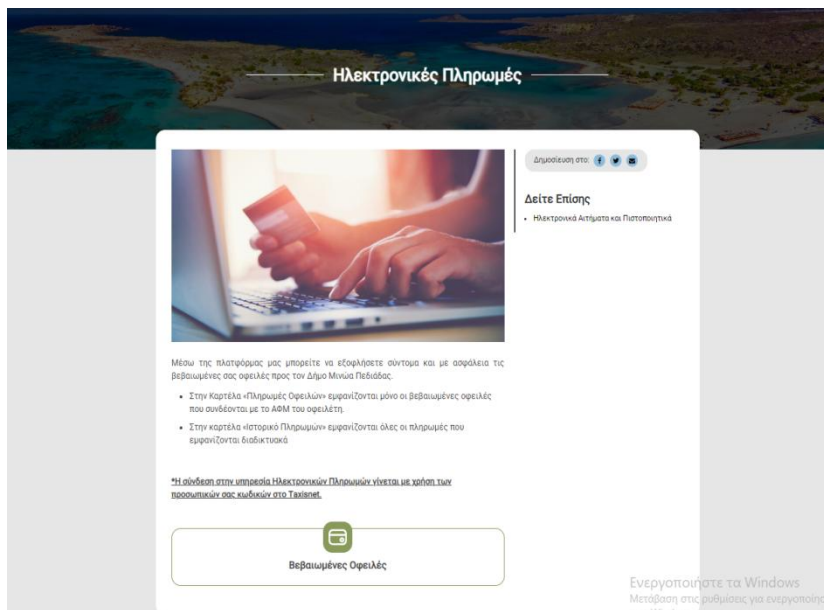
Ηλεκτρονικές Πληρωμές

Δημοσίευση στο:

Δείτε Επίσης

• Ηλεκτρονικά Αιτήματα και Πιστοποιητικά

Μέσω της πλατφόρμας μας μπορείτε να εξοφλήσετε σύντομα και με ασφάλεια τις βεβαιωμένες σας οφειλές προς τον Δήμο Μινώα Πεδιάδας.

• Στην Καρτέλα «Πληρωμές Οφειλών» εμφανίζονται μόνο οι βεβαιωμένες οφειλές που συνδέονται με το ΑΦΜ του οφειλέτη.
• Στην καρτέλα «Ιστορικό Πληρωμών» εμφανίζονται όλες οι πληρωμές που εμφανίζονται διαδικτυακά

*Η σύνδεση στην υπηρεσία Ηλεκτρονικών Πληρωμών γίνεται με χρήση των προσωπικών σας κωδικών στο Taxisnet.

Βεβαιωμένες Οφειλές

Ενεργοποιήστε τα Windows
Μετάβαση στις ρυθμίσεις για ενεργοποίησ